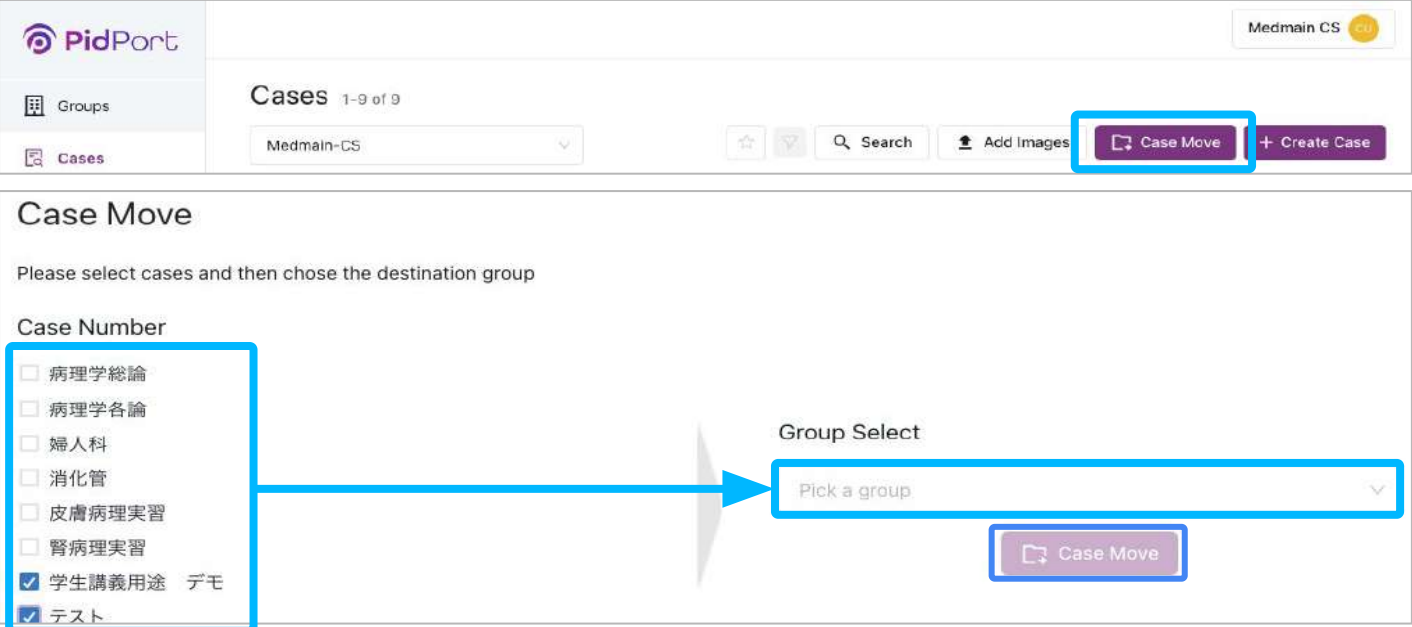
PidPort

Medmain CS CU

Groups

Cases

Cases 1-9 of 9

Medmain-CS

Search

Add Images

Case Move

+ Create Case

Case Move

Please select cases and then chose the destination group

Case Number

病理学総論

病理学各論

婦人科

消化管

皮膚病理実習

腎病理実習

学生講義用途　デモ

テスト

Group Select

Pick a group

Case Move